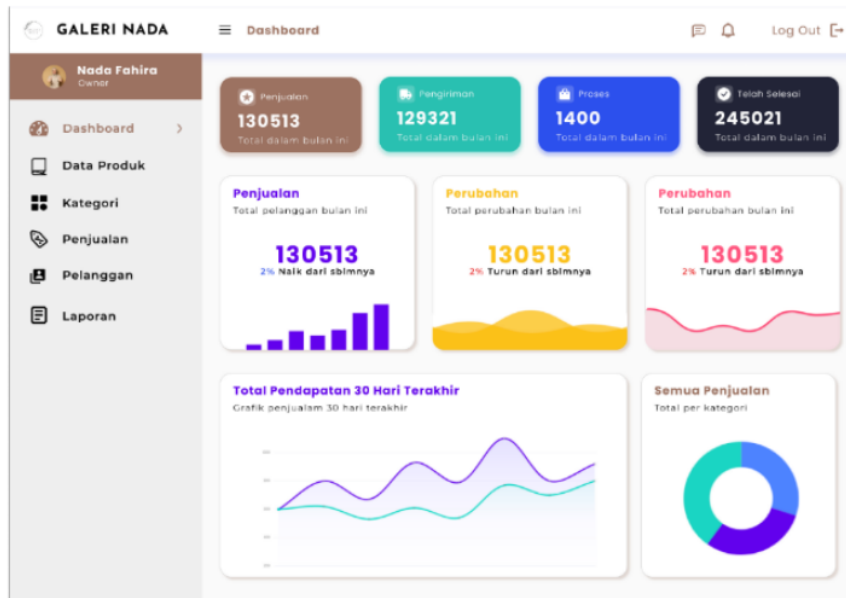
GALERI NADA

Dashboard

Log Out

Nada Fahira
Owner

Dashboard

Data Produk

Kategori

Penjualan

Pelanggan

Laporan

Penjualan
130513
Total dalam bulan ini

Pengiriman
129321
Total dalam bulan ini

Proses
1400
Total dalam bulan ini

Telah Selesai
245021
Total dalam bulan ini

Penjualan
Total pelanggan bulan ini
130513
2% Naik dari sblmnya

Perubahan
Total perubahan bulan ini
130513
2% Turun dari sblmnya

Perubahan
Total perubahan bulan ini
130513
2% Turun dari sblmnya

Total Pendapatan 30 Hari Terakhir
Grafik penjualam 30 hari terakhir

Semua Penjualan
Total per kategori